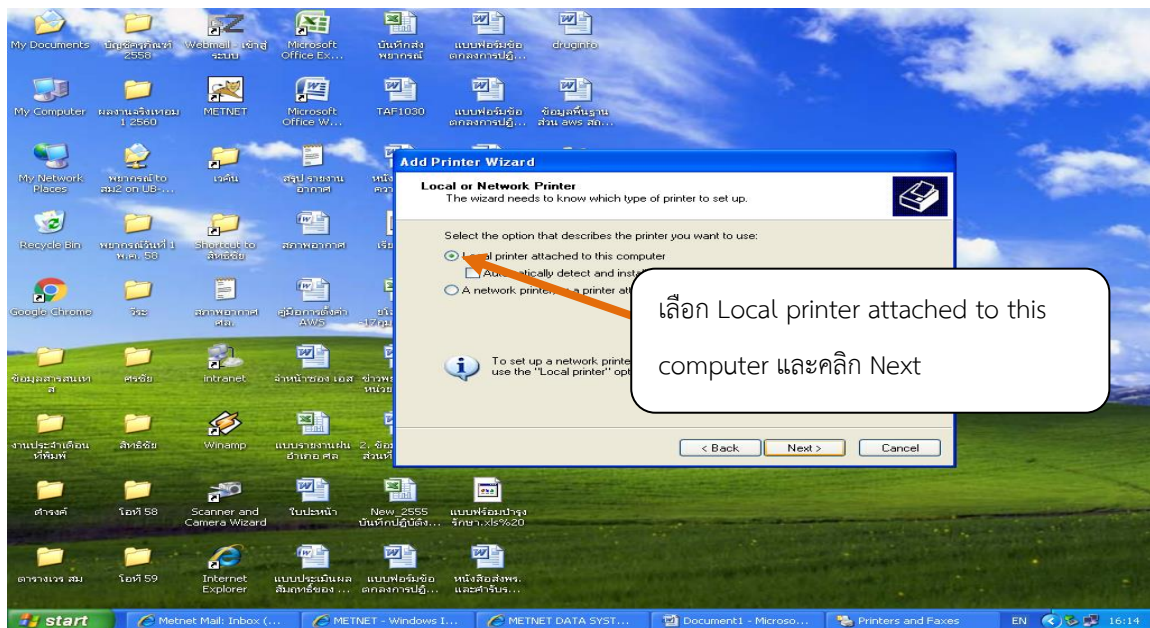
My Documents
บัญชีครุภัณฑ์ 2558
Webmail - เข้าสู่ระบบ
Microsoft Office Ex...
บันทึกส่งพยากรณ์
แบบฟอร์มข้อตกลงการปฏิ...
druginfo

My Computer
ผลงานจริงเทอม 1 2560
METNET
Microsoft Office W...
TAF1030
แบบฟอร์มข้อตกลงการปฏิ...
ข้อมูลพื้นฐาน ส่วน aws สถ...

My Network Places
พยากรณ์ to สน2 on UB-...
เวคิน
สรุปรายงานอากาศ

Recycle Bin
พยากรณ์วันที่ 1 พ.ค. 58
Shortcut to สิทธิชัย
สภาพอากาศ

Google Chrome
วีระ
สภาพอากาศ สน.
คู่มือการตั้งค่า AWS

ข้อมูลสารสนเทศ
ศรชัย
intranet
สำหน้าของ เอส

งานประจำเดือน ที่พิมพ์
สิทธิชัย
Winamp
แบบรายงานฝน อำเภอ ศส

ศำรงค์
โอที 58
Scanner and Camera Wizard
ใบปะหน้า
New_2555 บันทึกปฏิบัติง...
แบบฟอร์มบำรุงรักษา.xls%20

ตารางเวร สม
โอที 59
Internet Explorer
แบบประเมินผลสัมฤทธิ์ของ ...
แบบฟอร์มข้อตกลงการปฏิ...
หนังสือส่งพร. และคำรับร...

Add Printer Wizard
Local or Network Printer
The wizard needs to know which type of printer to set up.

Select the option that describes the printer you want to use:
L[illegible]cal printer attached to this computer
Au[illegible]atically detect and insta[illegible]
A network printer, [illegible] a printer att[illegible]

To set up a network printe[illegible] use the "Local printer" opt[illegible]

< Back   Next >   Cancel

เลือก Local printer attached to this computer และคลิก Next

start
Metnet Mail: Inbox (...
METNET - Windows I...
METNET DATA SYST...
Document1 - Microso...
Printers and Faxes
EN 16:14